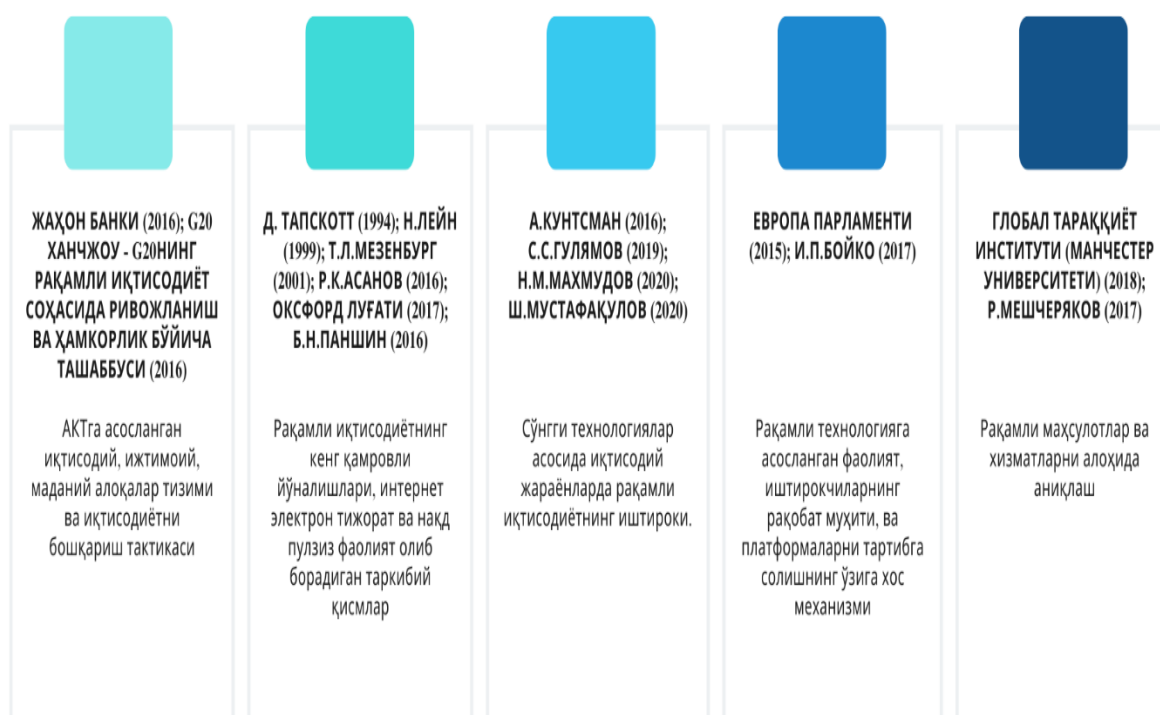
ЖАҲОН БАНКИ (2016); G20 ХАНЧЖОУ - G20НИНГ РАҚАМЛИ ИҚТИСОДИЁТ СОҲАСИДА РИВОЖЛАНИШ ВА ҲАМКОРЛИК БЎЙИЧА ТАШАББУСИ (2016)

АКТга асосланган иқтисодий, ижтимоий, маданий алоқалар тизими ва иқтисодиётни бошқариш тактикаси

Д. ТАПСКОТТ (1994); Н.ЛЕЙН (1999); Т.Л.МЕЗЕНБУРГ (2001); Р.К.АСАНОВ (2016); ОКСФОРД ЛУҒАТИ (2017); Б.Н.ПАНШИН (2016)

Рақамли иқтисодиётнинг кенг қамровли йўналишлари, интернет электрон тижорат ва нақд пулзиз фаолият олиб борадиган таркибий қисмлар

А.КУНТСМАН (2016); С.С.ГУЛЯМОВ (2019); Н.М.МАХМУДОВ (2020); Ш.МУСТАФАҚУЛОВ (2020)

Сўнгги технологиялар асосида иқтисодий жараёнларда рақамли иқтисодиётнинг иштироки.

ЕВРОПА ПАРЛАМЕНТИ (2015); И.П.БОЙКО (2017)

Рақамли технологияга асосланган фаолият, иштирокчиларнинг рақобат муҳити, ва платформаларни тартибга солишнинг ўзига хос механизми

ГЛОБАЛ ТАРАҚҚИЁТ ИНСТИТУТИ (МАНЧЕСТЕР УНИВЕРСИТЕТИ) (2018); Р.МЕШЧЕРЯКОВ (2017)

Рақамли маҳсулотлар ва хизматларни алоҳида аниқлаш